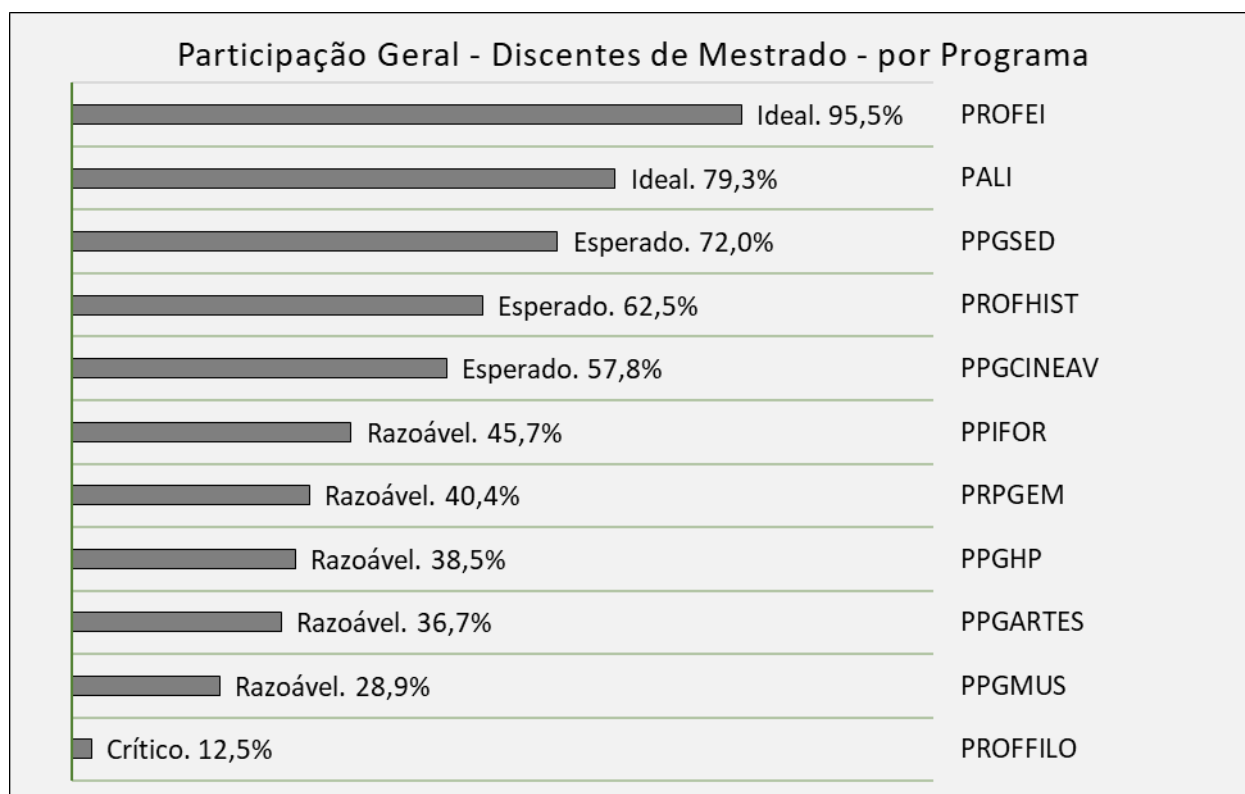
Participação Geral - Discentes de Mestrado - por Programa

| | |
|---|---|
| Ideal. 95,5% | PROFEI |
| Ideal. 79,3% | PALI |
| Esperado. 72,0% | PPGSED |
| Esperado. 62,5% | PROFHIST |
| Esperado. 57,8% | PPGCINEAV |
| Razoável. 45,7% | PPIFOR |
| Razoável. 40,4% | PRPGEM |
| Razoável. 38,5% | PPGHP |
| Razoável. 36,7% | PPGARTES |
| Razoável. 28,9% | PPGMUS |
| Crítico. 12,5% | PROFFILO |